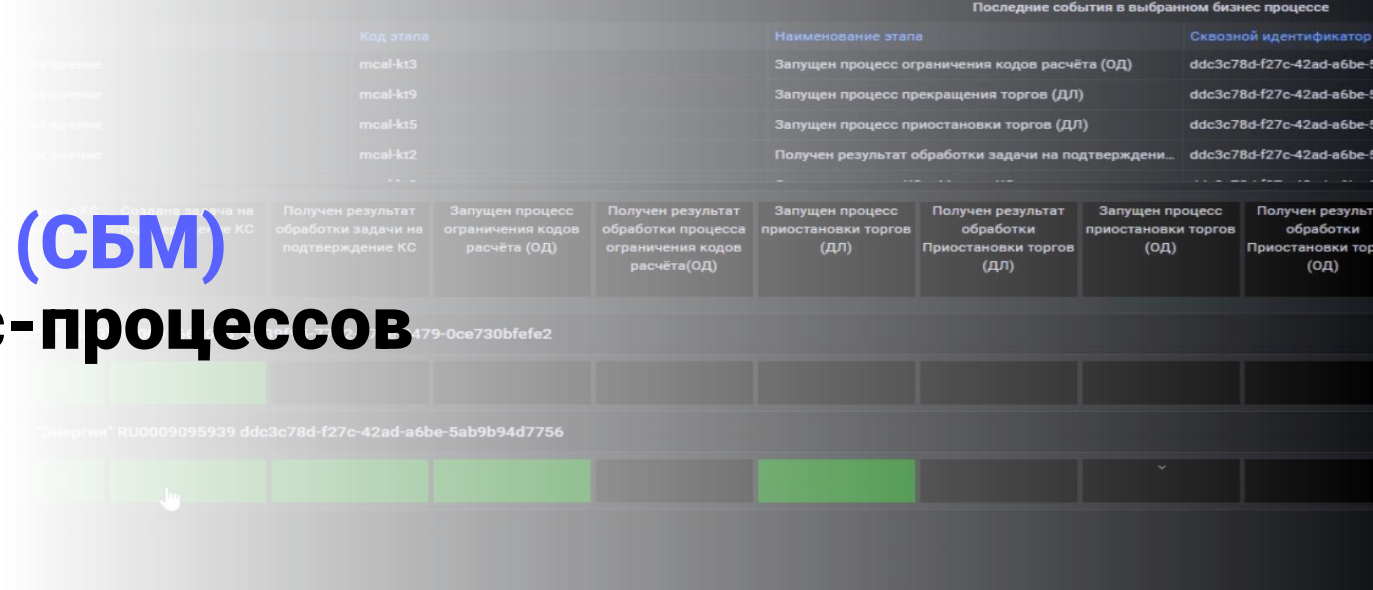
Последние события в выбранном бизнес процессе

| | Код этапа | Наименование этапа | Сквозной идентификатор |
|---|---|---|---|
| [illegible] | mcal-kt3 | Запущен процесс ограничения кодов расчёта (ОД) | ddc3c78d-f27c-42ad-a6be-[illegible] |
| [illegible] | mcal-kt9 | Запущен процесс прекращения торгов (ДЛ) | ddc3c78d-f27c-42ad-a6be-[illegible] |
| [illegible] | mcal-kt5 | Запущен процесс приостановки торгов (ДЛ) | ddc3c78d-f27c-42ad-a6be-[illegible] |
| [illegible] | mcal-kt2 | Получен результат обработки задачи на подтверждени... | ddc3c78d-f27c-42ad-a6be-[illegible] |

(СБМ)

-процессов

| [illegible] | Создана задача на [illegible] КС | Получен результат обработки задачи на подтверждение КС | Запущен процесс ограничения кодов расчёта (ОД) | Получен результат обработки процесса ограничения кодов расчёта(ОД) | Запущен процесс приостановки торгов (ДЛ) | Получен результат обработки Приостановки торгов (ДЛ) | Запущен процесс приостановки торгов (ОД) | Получен результ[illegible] обработки Приостановки тор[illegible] (ОД) |
|---|---|---|---|---|---|---|---|---|

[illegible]479-0ce730bfefe2

"Энергия" RU0009095939 ddc3c78d-f27c-42ad-a6be-5ab9b94d7756